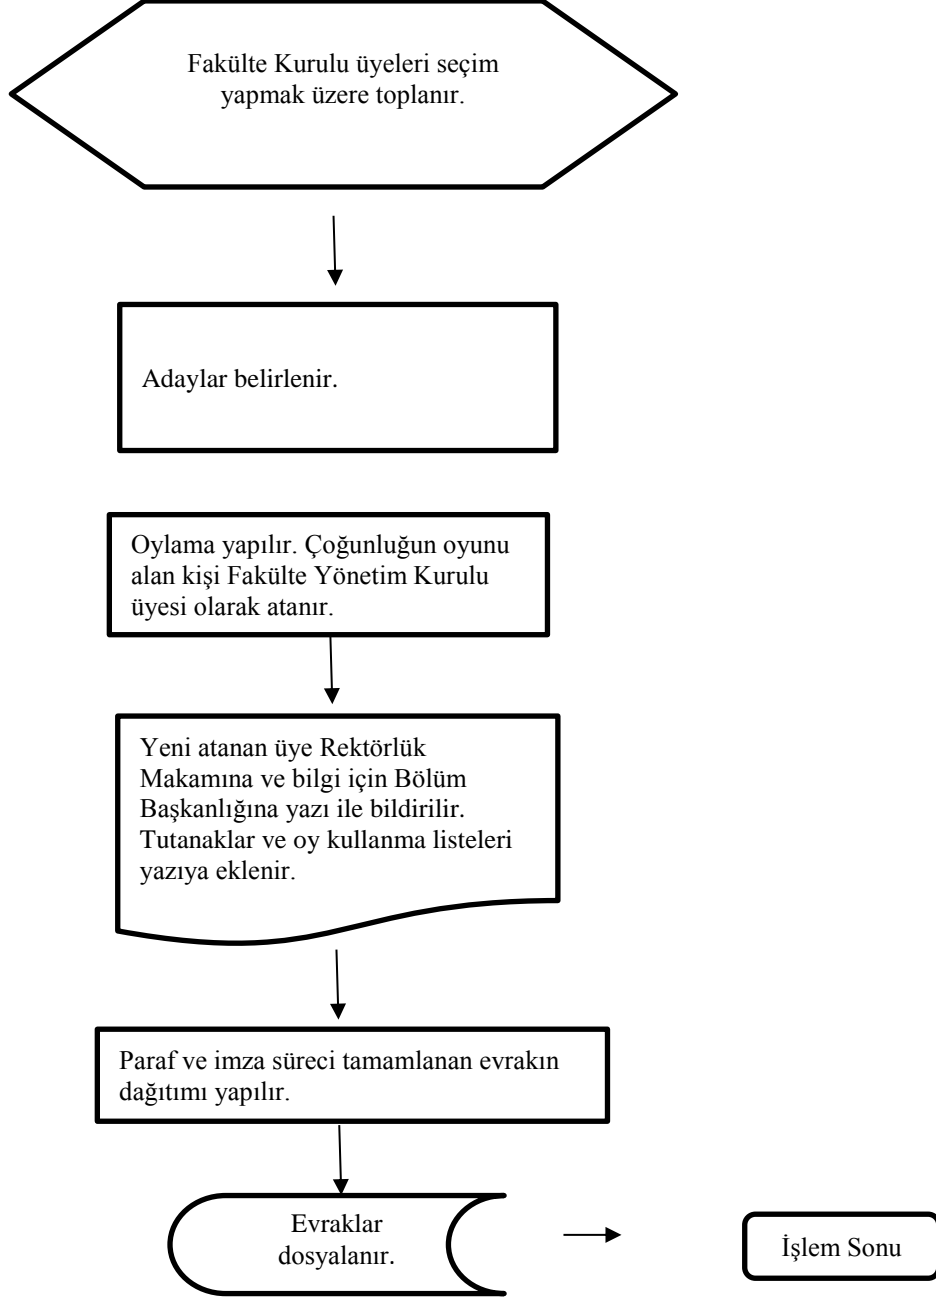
Fakülte Kurulu üyeleri seçim yapmak üzere toplanır.

Adaylar belirlenir.

Oylama yapılır. Çoğunluğun oyunu alan kişi Fakülte Yönetim Kurulu üyesi olarak atanır.

Yeni atanan üye Rektörlük Makamına ve bilgi için Bölüm Başkanlığına yazı ile bildirilir. Tutanaklar ve oy kullanma listeleri yazıya eklenir.

Paraf ve imza süreci tamamlanan evrakın dağıtımı yapılır.

Evraklar dosyalanır.

İşlem Sonu